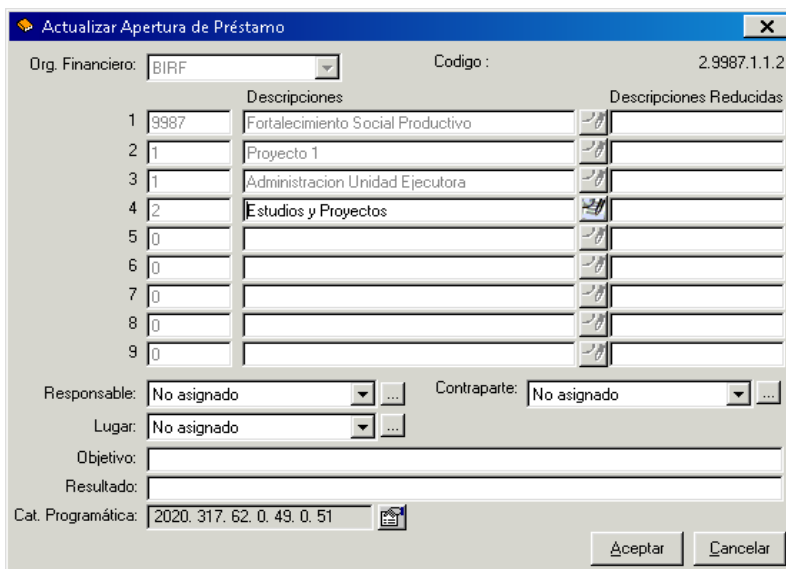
Actualizar Apertura de Préstamo

Org. Financiero: BIRF

Codigo : 2.9987.1.1.2

Descripciones

Descripciones Reducidas

| | | |
|---|---|---|
| 1 | 9987 | Fortalecimiento Social Productivo |
| 2 | 1 | Proyecto 1 |
| 3 | 1 | Administracion Unidad Ejecutora |
| 4 | 2 | Estudios y Proyectos |
| 5 | 0 | |
| 6 | 0 | |
| 7 | 0 | |
| 8 | 0 | |
| 9 | 0 | |

Responsable: No asignado ...

Contraparte: No asignado ...

Lugar: No asignado ...

Objetivo:

Resultado:

Cat. Programática: 2020. 317. 62. 0. 49. 0. 51

Aceptar

Cancelar